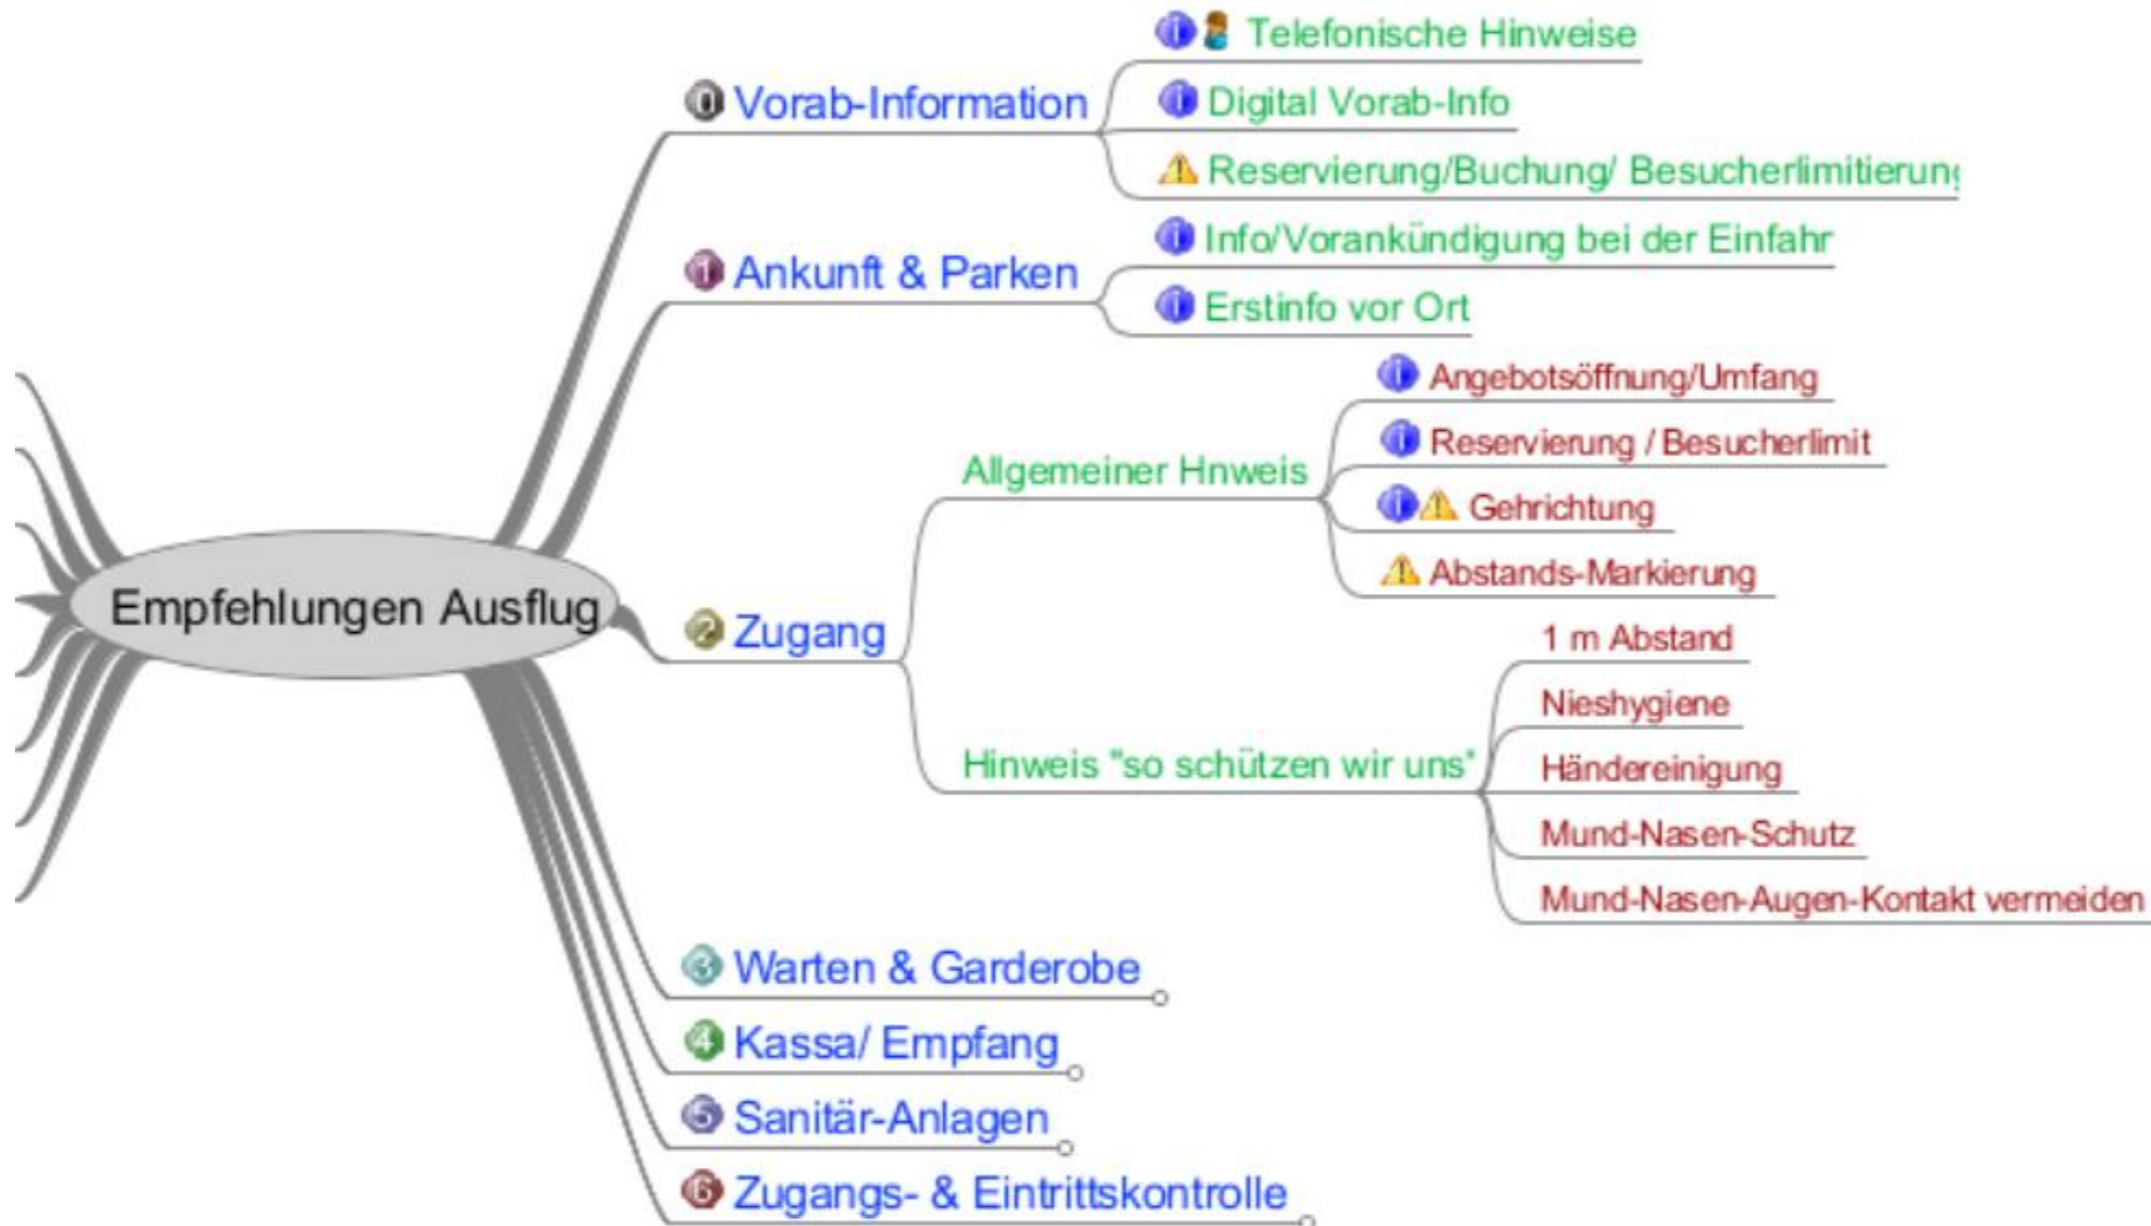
Empfehlungen Ausflug

0 Vorab-Information
Telefonische Hinweise
Digital Vorab-Info
Reservierung/Buchung/ Besucherlimitierun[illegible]

1 Ankunft & Parken
Info/Vorankündigung bei der Einfahr
Erstinfo vor Ort

2 Zugang
Allgemeiner Hnweis
Angebotsöffnung/Umfang
Reservierung / Besucherlimit
Gehrichtung
Abstands-Markierung
Hinweis "so schützen wir uns"
1 m Abstand
Nieshygiene
Händereinigung
Mund-Nasen-Schutz
Mund-Nasen-Augen-Kontakt vermeiden

3 Warten & Garderobe
4 Kassa/ Empfang
5 Sanitär-Anlagen
6 Zugangs- & Eintrittskontrolle